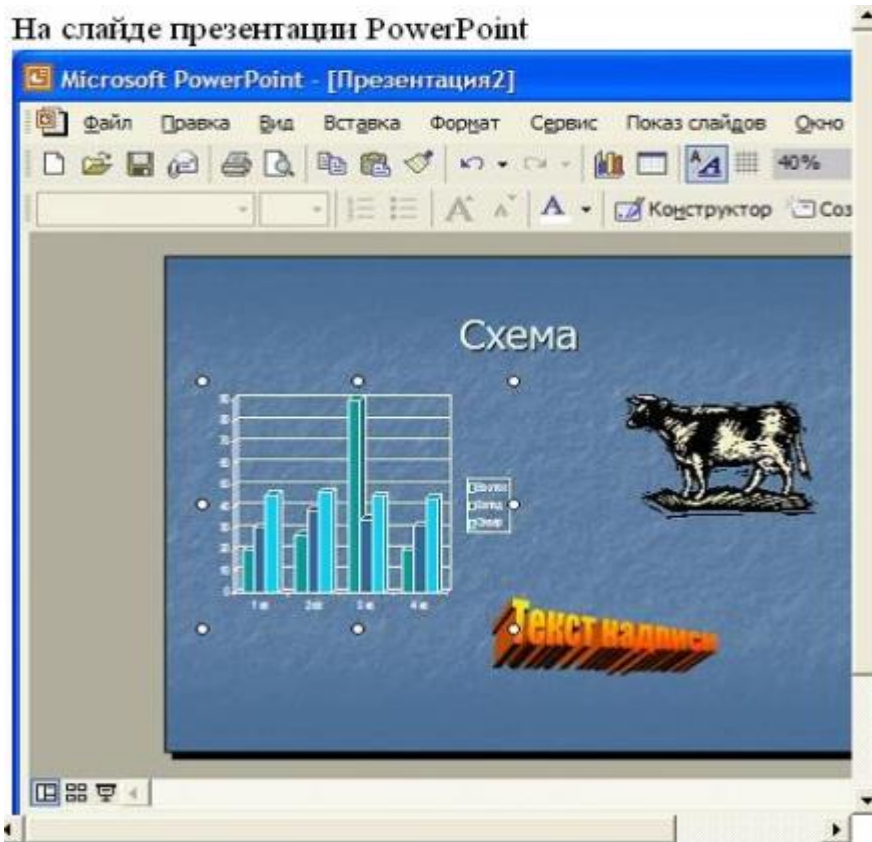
На слайде презентации PowerPoint

Microsoft PowerPoint - [Презентация2]

Файл Правка Вид Вставка Формат Сервис Показ слайдов Окно

40%

Конструктор Соз

Схема

1 кв 2 кв 3 кв 4 кв

Восток
Запад
Север

Текст надписи